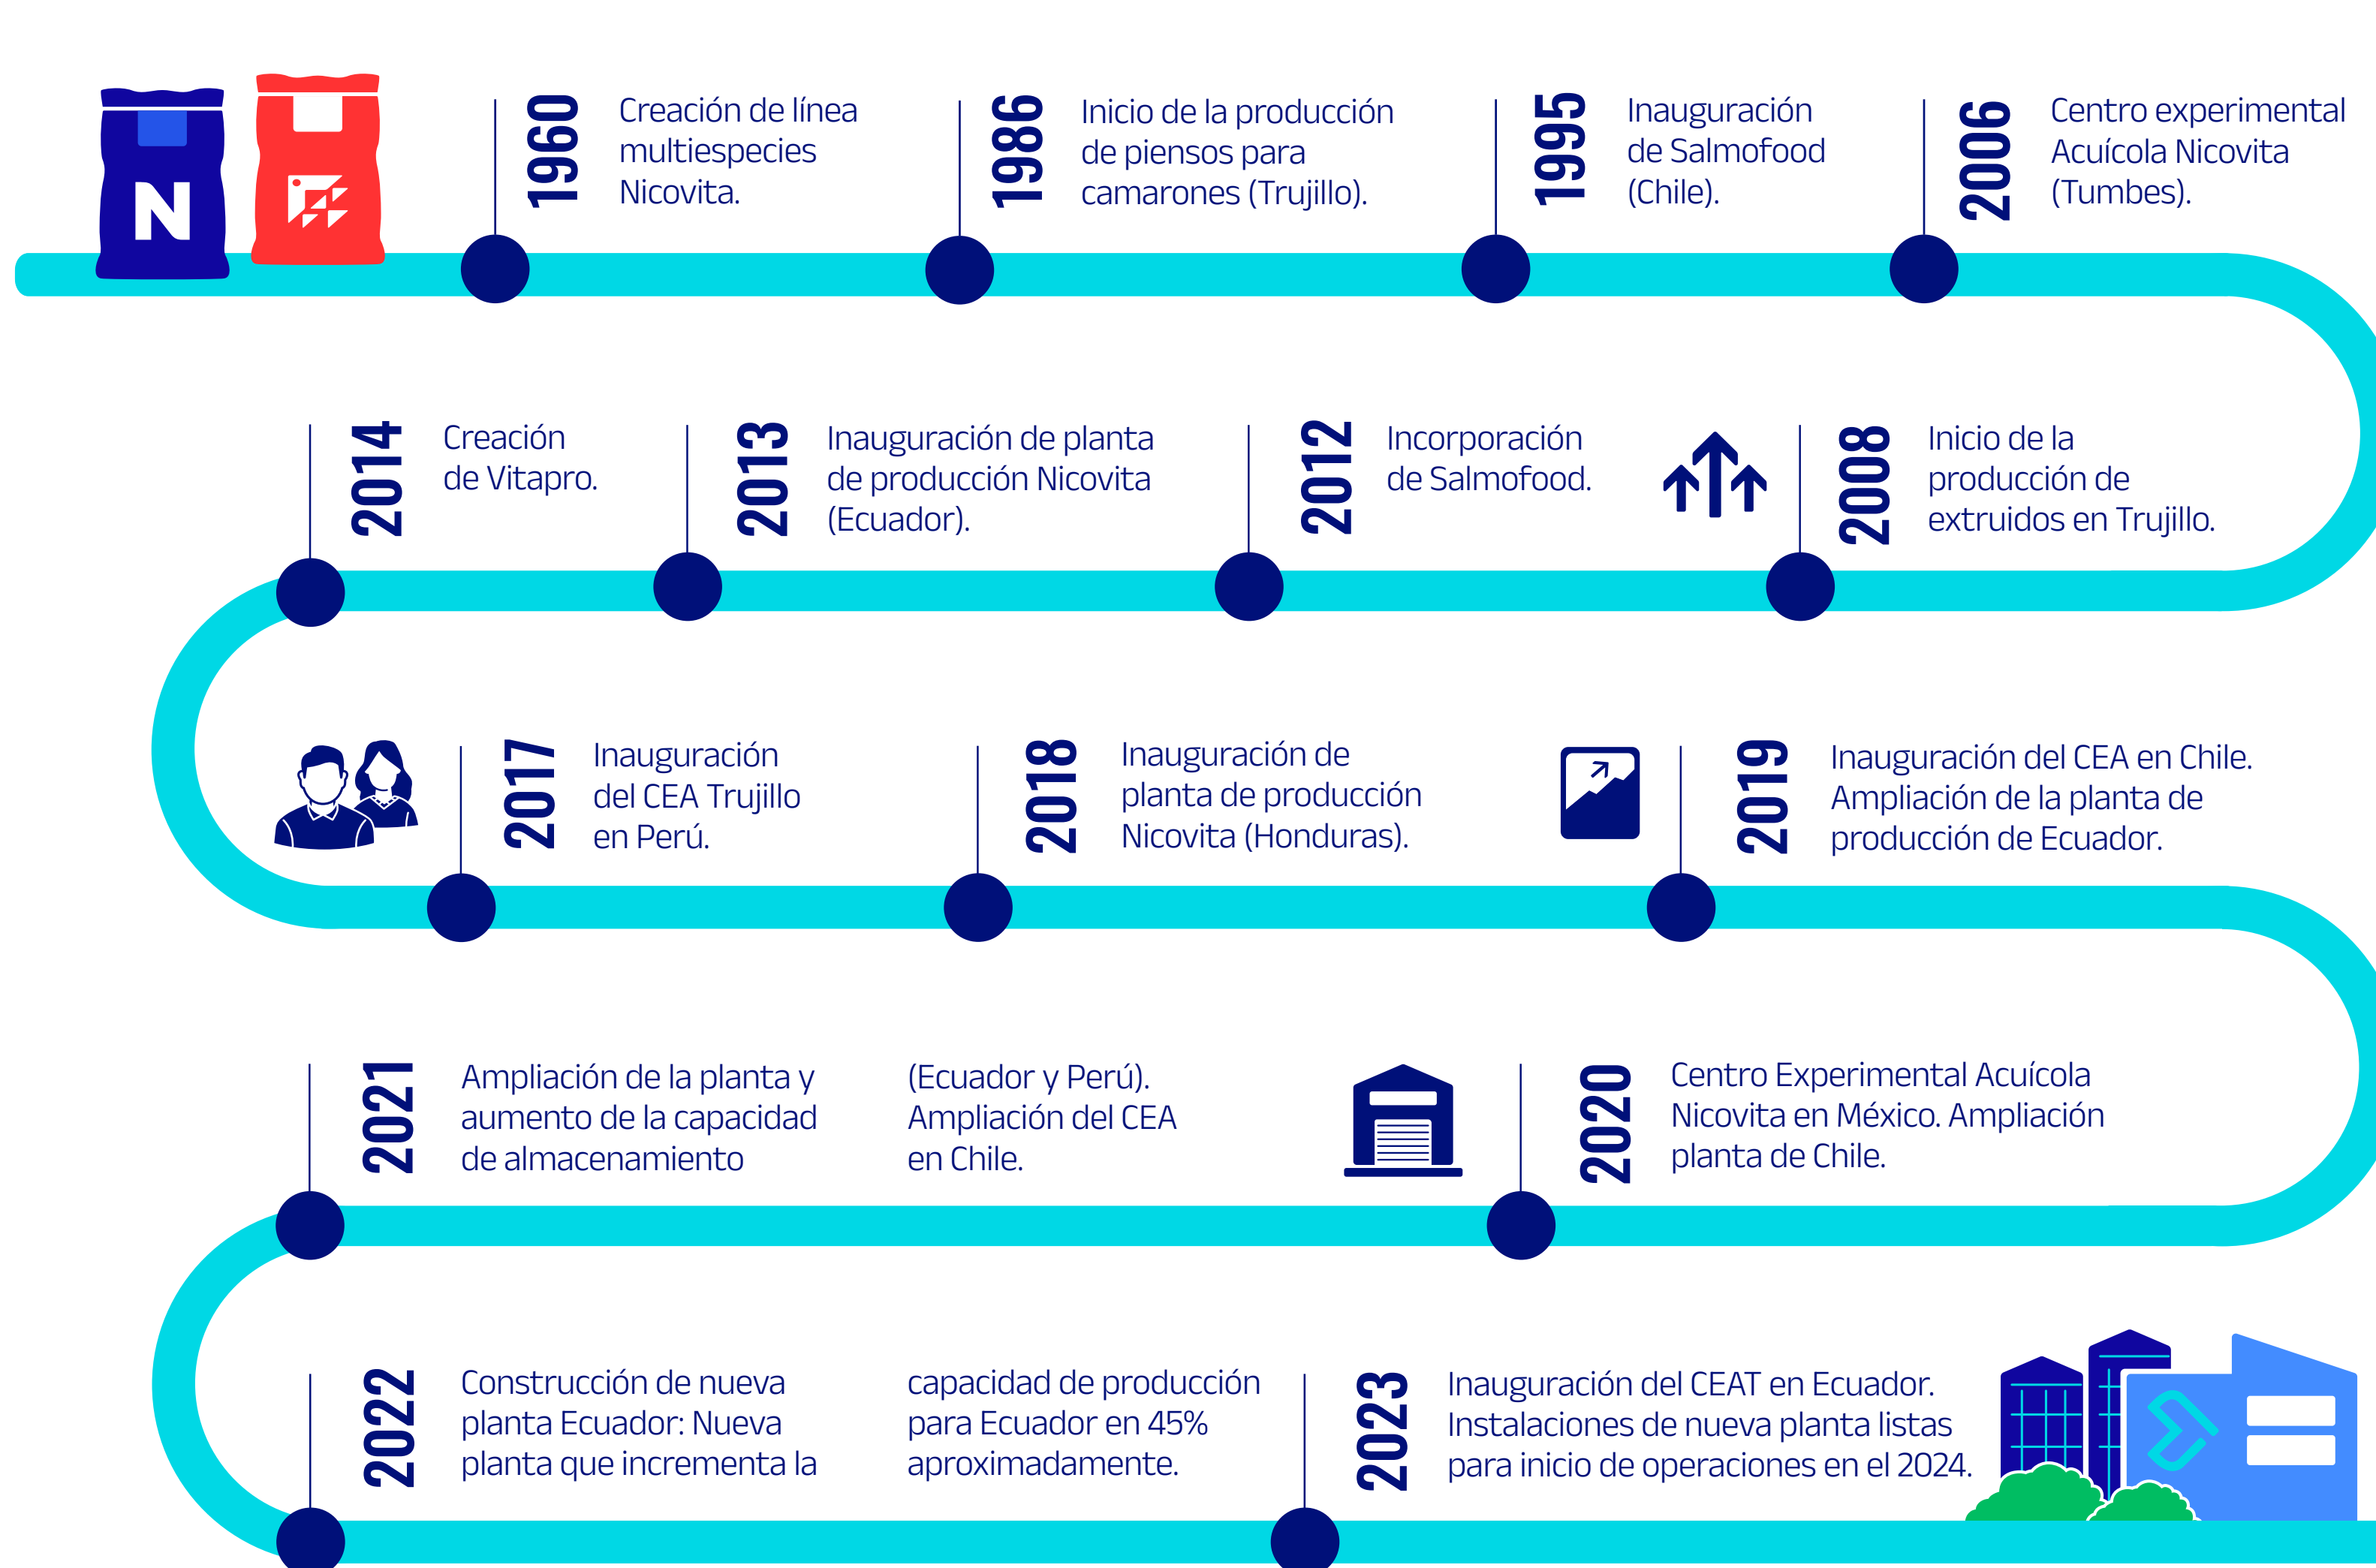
N

1960 Creación de línea multiespecies Nicovita.

1986 Inicio de la producción de piensos para camarones (Trujillo).

1995 Inauguración de Salmofood (Chile).

2006 Centro experimental Acuícola Nicovita (Tumbes).

2014 Creación de Vitapro.

2013 Inauguración de planta de producción Nicovita (Ecuador).

2012 Incorporación de Salmofood.

2008 Inicio de la producción de extruidos en Trujillo.

2017 Inauguración del CEA Trujillo en Perú.

2018 Inauguración de planta de producción Nicovita (Honduras).

2019 Inauguración del CEA en Chile. Ampliación de la planta de producción de Ecuador.

2021 Ampliación de la planta y aumento de la capacidad de almacenamiento (Ecuador y Perú). Ampliación del CEA en Chile.

2020 Centro Experimental Acuícola Nicovita en México. Ampliación planta de Chile.

2022 Construcción de nueva planta Ecuador: Nueva planta que incrementa la capacidad de producción para Ecuador en 45% aproximadamente.

2023 Inauguración del CEAT en Ecuador. Instalaciones de nueva planta listas para inicio de operaciones en el 2024.